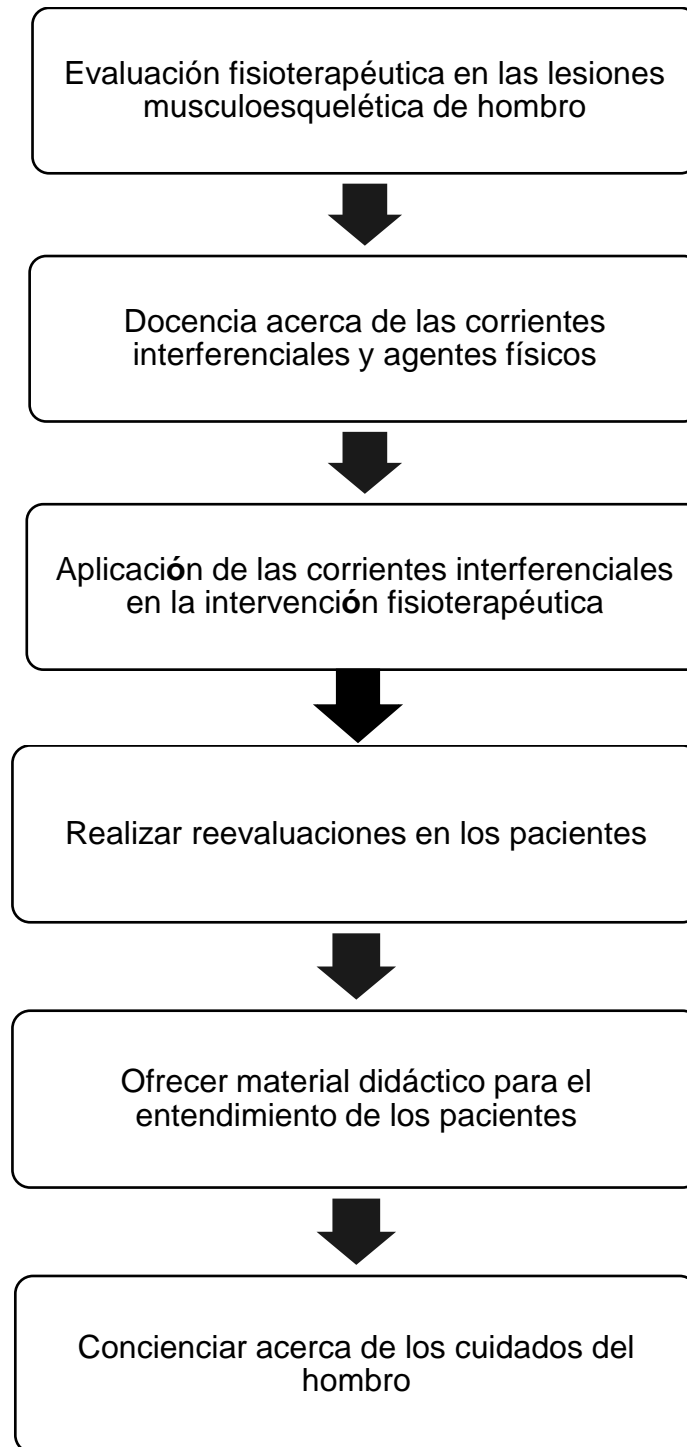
Evaluación fisioterapéutica en las lesiones musculoesquelética de hombro

Docencia acerca de las corrientes interferenciales y agentes físicos

Aplicación de las corrientes interferenciales en la intervención fisioterapéutica

Realizar reevaluaciones en los pacientes

Ofrecer material didáctico para el entendimiento de los pacientes

Concienciar acerca de los cuidados del hombro